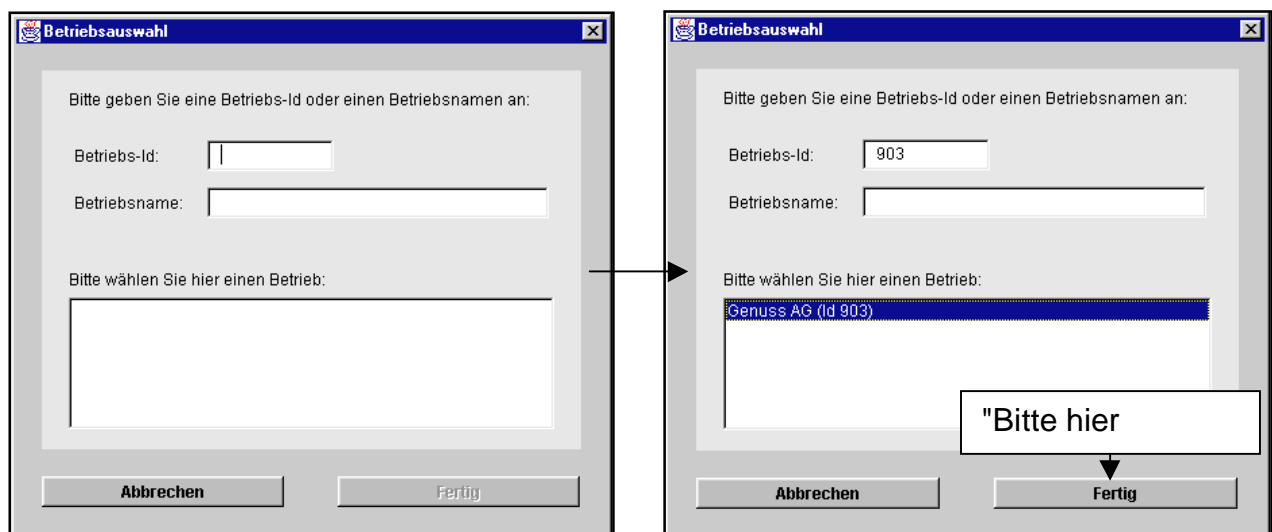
Betriebsauswahl

Bitte geben Sie eine Betriebs-Id oder einen Betriebsnamen an:

Betriebs-Id:

Betriebsname:

Bitte wählen Sie hier einen Betrieb:

Abbrechen

Fertig

Betriebsauswahl

Bitte geben Sie eine Betriebs-Id oder einen Betriebsnamen an:

Betriebs-Id: 903

Betriebsname:

Bitte wählen Sie hier einen Betrieb:

Genuss AG (Id 903)

"Bitte hier

Abbrechen

Fertig